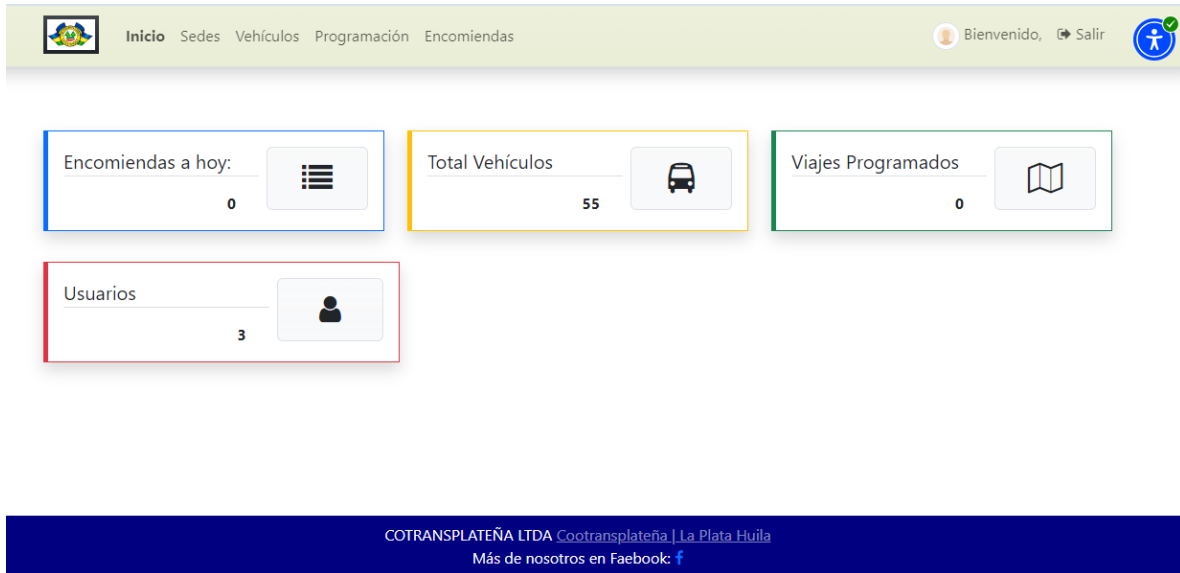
Inicio Sedes Vehículos Programación Encomiendas

Bienvenido, Salir

Encomiendas a hoy:
0

Total Vehículos
55

Viajes Programados
0

Usuarios
3

COTRANSPLATEÑA LTDA Cootransplateña | La Plata Huila
Más de nosotros en Faebook: f